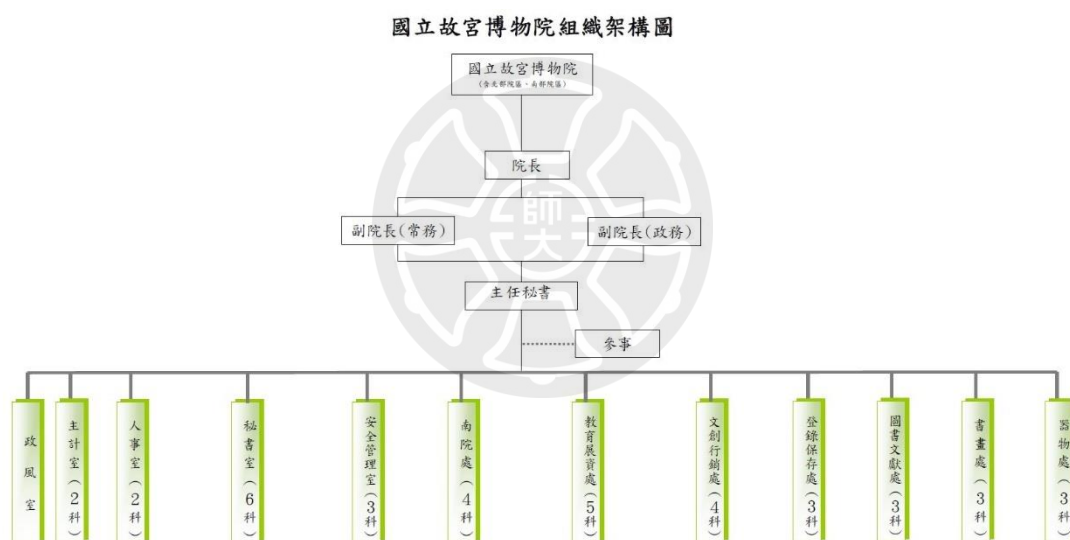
國立故宮博物院組織架構圖

國立故宮博物院
(含北部院區、南部院區)

院長

副院長(常務)

副院長(政務)

主任秘書

參事

政風室

主計室(2科)

人事室(2科)

秘書室(6科)

安全管理室(3科)

南院處(4科)

教育展資處(5科)

文創行銷處(4科)

登錄保存處(3科)

圖書文獻處(3科)

書畫處(3科)

器物處(3科)